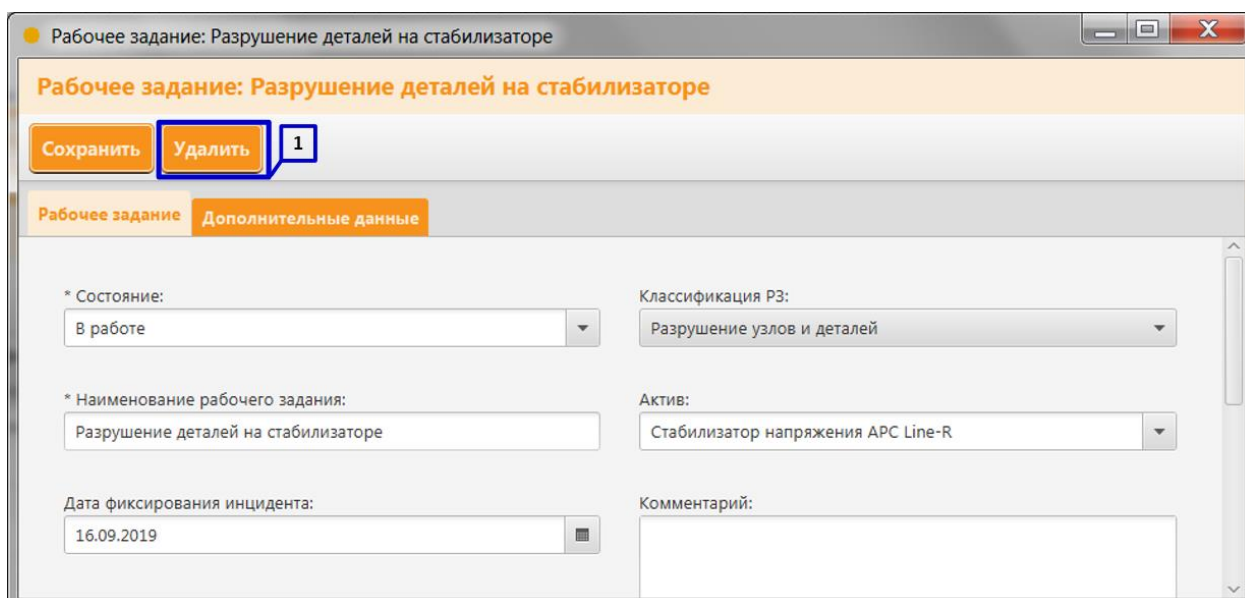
Рабочее задание: Разрушение деталей на стабилизаторе

Рабочее задание: Разрушение деталей на стабилизаторе

Сохранить Удалить 1

Рабочее задание Дополнительные данные

* Состояние:
В работе

Классификация РЗ:
Разрушение узлов и деталей

* Наименование рабочего задания:
Разрушение деталей на стабилизаторе

Актив:
Стабилизатор напряжения APC Line-R

Дата фиксирования инцидента:
16.09.2019

Комментарий: